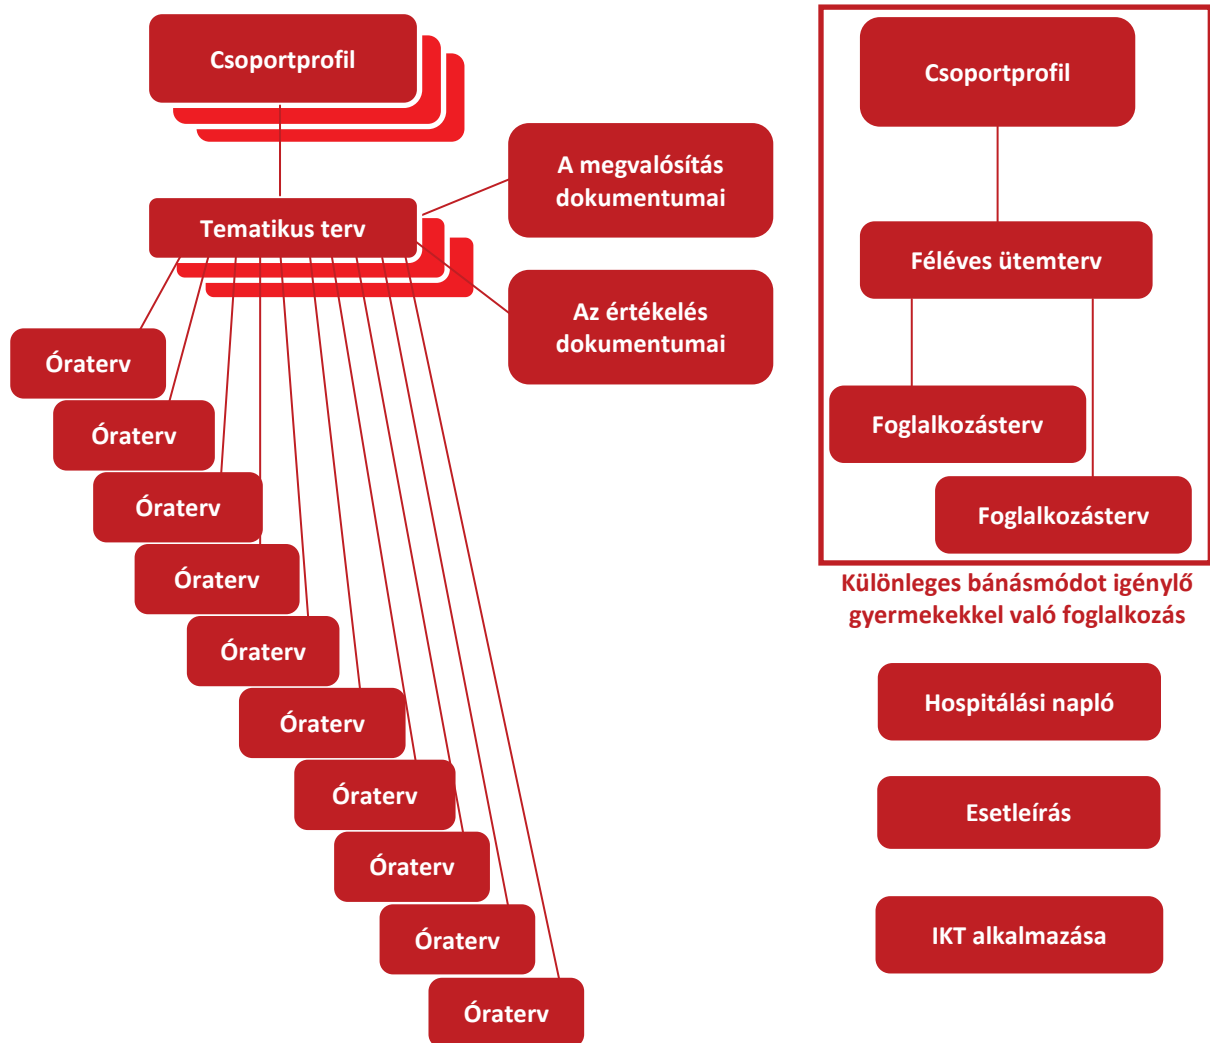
Csoportprofil

Tematikus terv

A megvalósítás dokumentumai

Az értékelés dokumentumai

Óraterv

Óraterv

Óraterv

Óraterv

Óraterv

Óraterv

Óraterv

Óraterv

Óraterv

Óraterv

Csoportprofil

Féléves ütemterv

Foglalkozásterv

Foglalkozásterv

Különleges bánásmódot igénylő gyermekekkel való foglalkozás

Hospitálási napló

Esetleírás

IKT alkalmazása